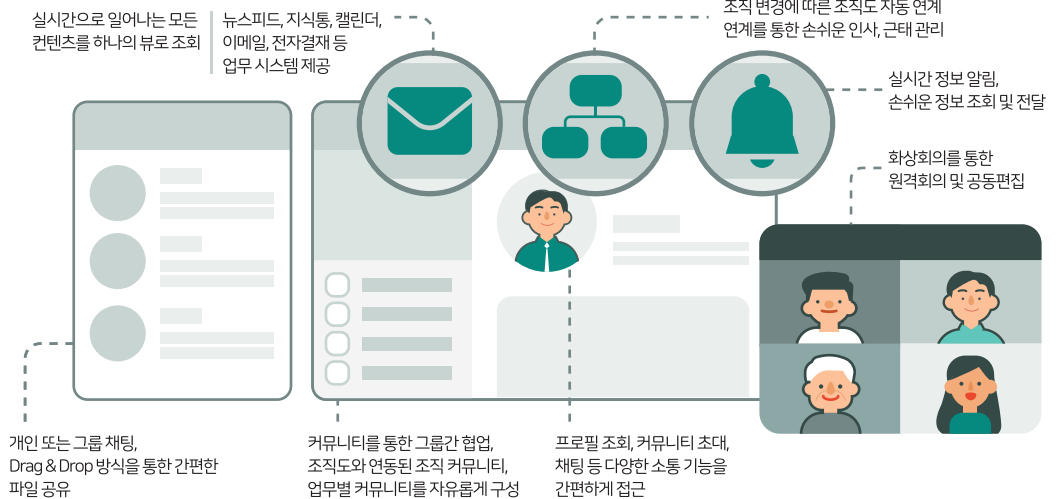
실시간으로 일어나는 모든 컨텐츠를 하나의 뷰로 조회

뉴스피드, 지식통, 캘린더, 이메일, 전자결재 등 업무 시스템 제공

조직 변경에 따른 조직도 자동 연계 연계를 통한 손쉬운 인사, 근태 관리

실시간 정보 알림, 손쉬운 정보 조회 및 전달

화상회의를 통한 원격회의 및 공동편집

개인 또는 그룹 채팅, Drag & Drop 방식을 통한 간편한 파일 공유

커뮤니티를 통한 그룹간 협업, 조직도와 연동된 조직 커뮤니티, 업무별 커뮤니티를 자유롭게 구성

프로필 조회, 커뮤니티 초대, 채팅 등 다양한 소통 기능을 간편하게 접근